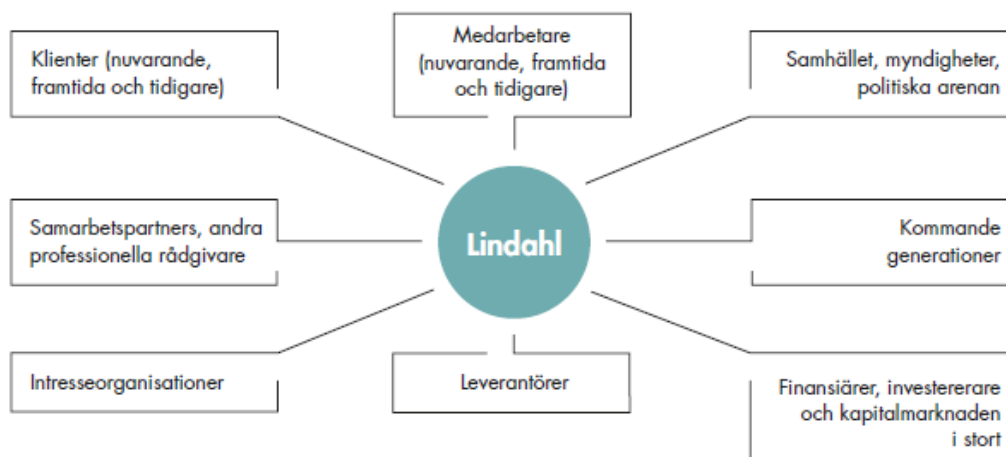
Klienter (nuvarande, framtida och tidigare)

Medarbetare (nuvarande, framtida och tidigare)

Samhället, myndigheter, politiska arenan

Samarbetspartners, andra professionella rådgivare

Lindahl

Kommande generationer

Intresseorganisationer

Leverantörer

Finansiärer, investererare och kapitalmarknaden i stort